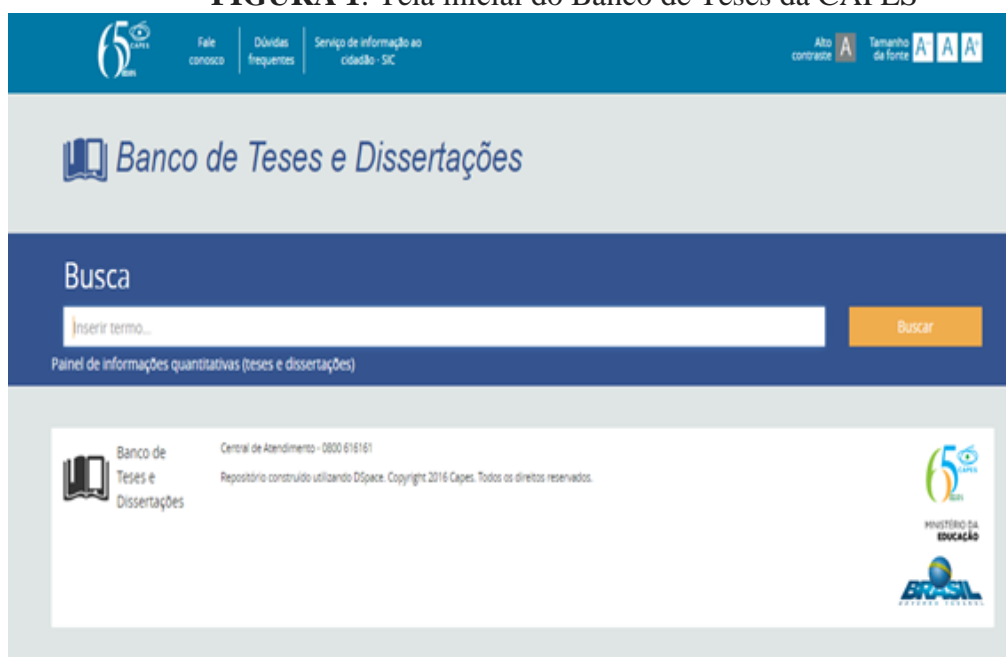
FIGURA 1: Tela inicial do Banco de Teses da CAPES

65 CAPES anos

Fale conosco | Dúvidas frequentes | Serviço de informação ao cidadão - SIC

Alto contraste A | Tamanho da fonte A⁻ A A⁺

Banco de Teses e Dissertações

Busca

Inserir termo...

Buscar

Painel de informações quantitativas (teses e dissertações)

Banco de Teses e Dissertações

Central de Atendimento - 0800 616161

Repositório construído utilizando DSpace. Copyright 2016 Capes. Todos os direitos reservados.

65 CAPES anos

MINISTÉRIO DA EDUCAÇÃO

BRASIL GOVERNO FEDERAL